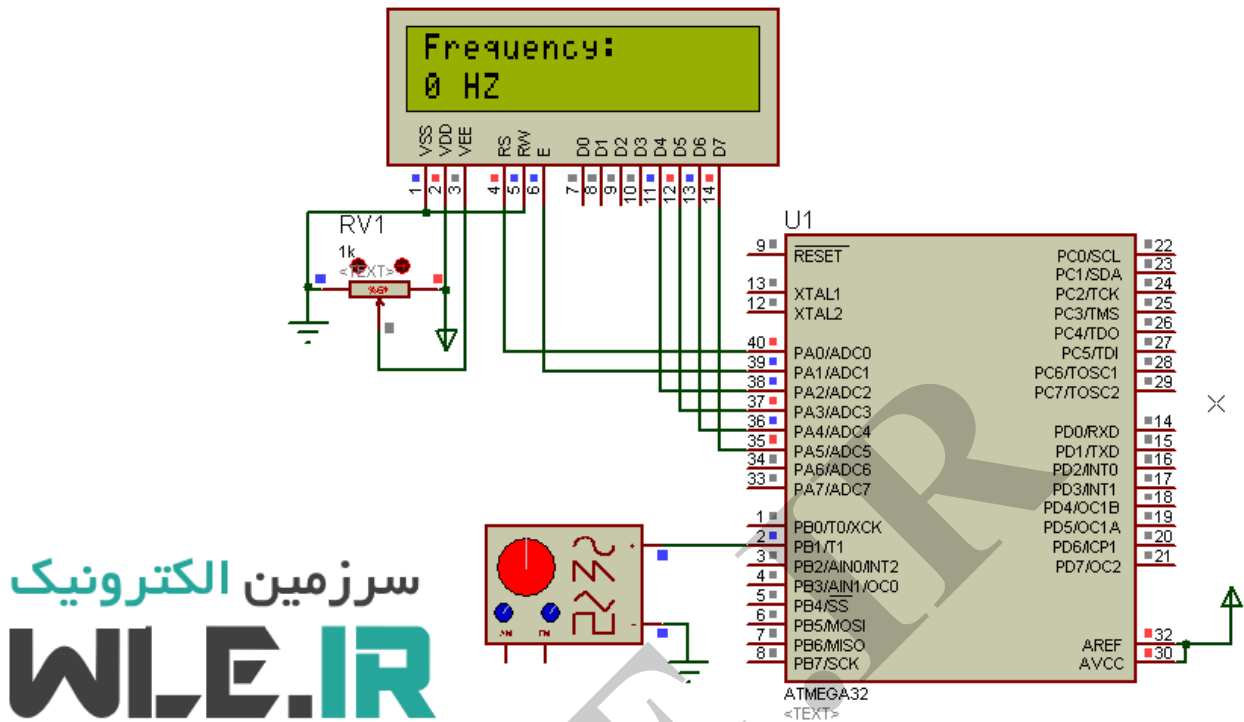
Frequency:
0 HZ

VSS VDD VEE RS RW E D0 D1 D2 D3 D4 D5 D6 D7
1 2 3 4 5 6 7 8 9 10 11 12 13 14

RV1
1k
<TEXT>

U1
9 RESET
13 XTAL1
12 XTAL2
40 PA0/ADC0
39 PA1/ADC1
38 PA2/ADC2
37 PA3/ADC3
36 PA4/ADC4
35 PA5/ADC5
34 PA6/ADC6
33 PA7/ADC7
1 PB0/T0/XCK
2 PB1/T1
3 PB2/AIN0/INT2
4 PB3/AIN1/OC0
5 PB4/SS
6 PB5/MOSI
7 PB6/MISO
8 PB7/SCK

PC0/SCL 22
PC1/SDA 23
PC2/TCK 24
PC3/TMS 25
PC4/TDO 26
PC5/TDI 27
PC6/TOSC1 28
PC7/TOSC2 29
PD0/RXD 14
PD1/TXD 15
PD2/INT0 16
PD3/INT1 17
PD4/OC1B 18
PD5/OC1A 19
PD6/ICP1 20
PD7/OC2 21
AREF 32
AVCC 30

ATMEGA32
<TEXT>

سرزمین الکترونیک
WLE.IR